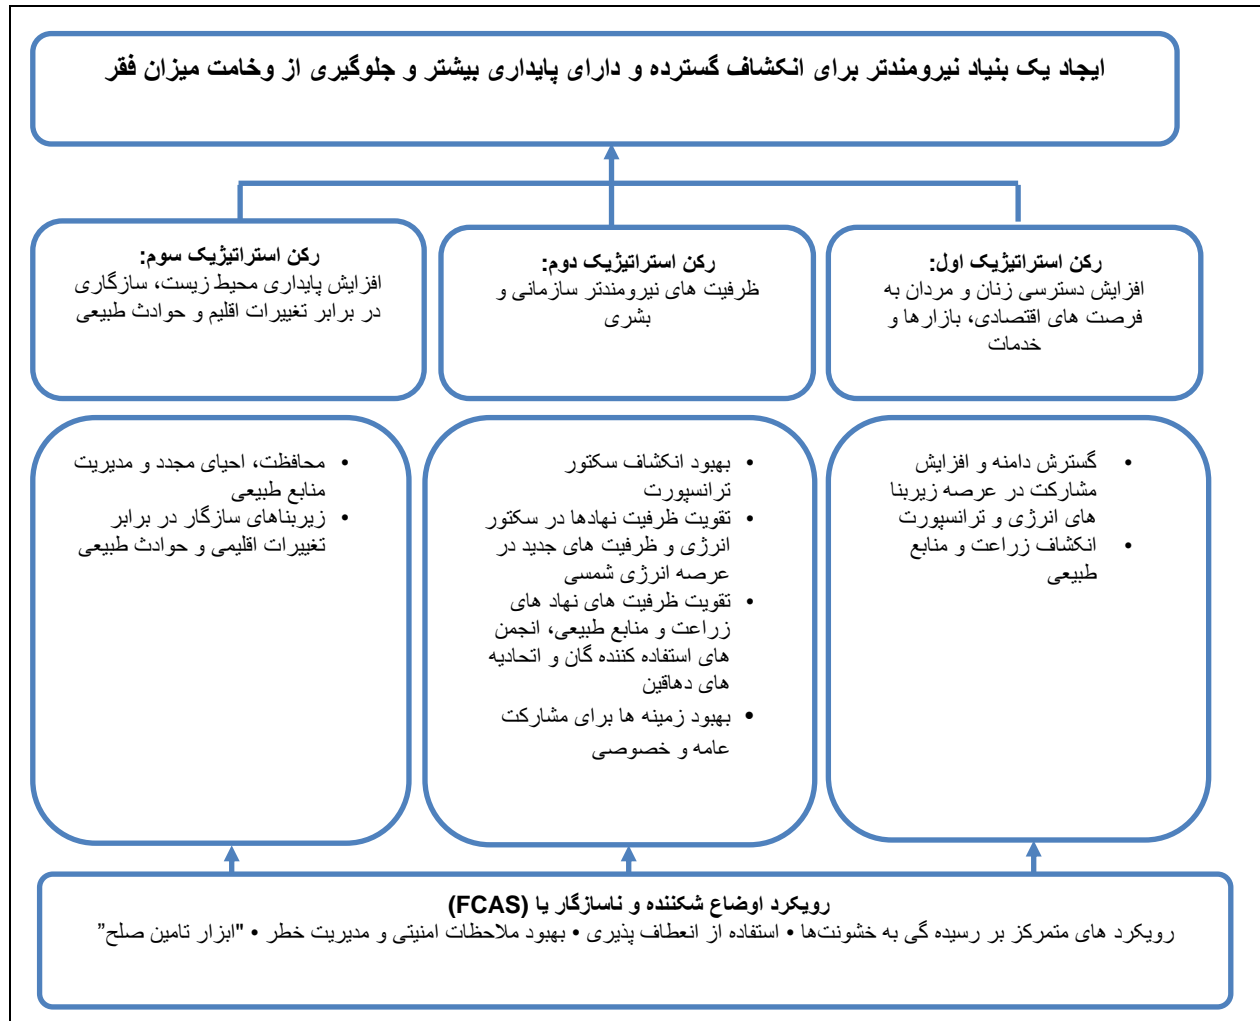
ایجاد یک بنیاد نیرومندتر برای انکشاف گسترده و دارای پایداری بیشتر و جلوگیری از وخامت میزان فقر

رکن استراتیژیک اول:
افزایش دسترسی زنان و مردان به فرصت های اقتصادی، بازارها و خدمات

رکن استراتیژیک دوم:
ظرفیت های نیرومندتر سازمانی و بشری

رکن استراتیژیک سوم:
افزایش پایداری محیط زیست، سازگاری در برابر تغییرات اقلیم و حوادث طبیعی

• گسترش دامنه و افزایش مشارکت در عرصه زیربنا های انرژی و ترانسپورت
• انکشاف زراعت و منابع طبیعی

• بهبود انکشاف سکتور ترانسپورت
• تقویت ظرفیت نهادها در سکتور انرژی و ظرفیت های جدید در عرصه انرژی شمسی
• تقویت ظرفیت های نهاد های زراعت و منابع طبیعی، انجمن های استفاده کننده گان و اتحادیه های دهاقین
• بهبود زمینه ها برای مشارکت عامه و خصوصی

• محافظت، احیای مجدد و مدیریت منابع طبیعی
• زیربناهای سازگار در برابر تغییرات اقلیمی و حوادث طبیعی

رویکرد اوضاع شکننده و ناسازگار یا (FCAS)
رویکرد های متمرکز بر رسیده گی به خشونت‌ها • استفاده از انعطاف پذیری • بهبود ملاحظات امنیتی و مدیریت خطر • "ابزار تامین صلح"